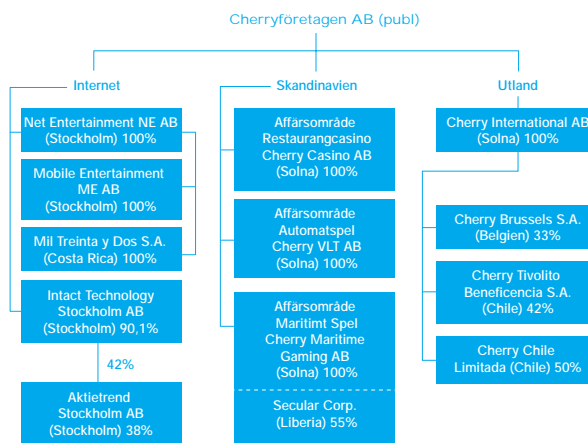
Cherryföretagen AB (publ)

Internet

Net Entertainment NE AB (Stockholm) 100%

Mobile Entertainment ME AB (Stockholm) 100%

Mil Treinta y Dos S.A. (Costa Rica) 100%

Intact Technology Stockholm AB (Stockholm) 90,1%

42%

Aktietrend Stockholm AB (Stockholm) 38%

Skandinavien

Affärsområde Restaurangcasino Cherry Casino AB (Solna) 100%

Affärsområde Automatspel Cherry VLT AB (Solna) 100%

Affärsområde Maritimt Spel Cherry Maritime Gaming AB (Solna) 100%

Secular Corp. (Liberia) 55%

Utland

Cherry International AB (Solna) 100%

Cherry Brussels S.A. (Belgien) 33%

Cherry Tivolito Beneficencia S.A. (Chile) 42%

Cherry Chile Limitada (Chile) 50%